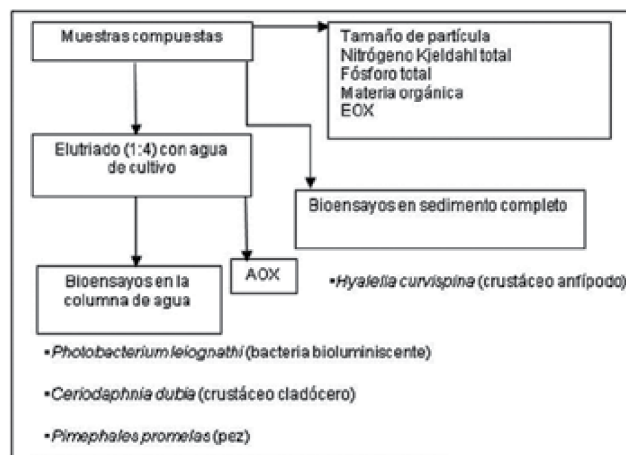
Muestras compuestas

Tamaño de partícula
Nitrógeno Kjeldahl total
Fósforo total
Materia orgánica
EOX

Elutriado (1:4) con agua de cultivo

Bioensayos en sedimento completo

Bioensayos en la columna de agua

AOX

•Hyalella curvispina (crustáceo antípodo)

•Photobacterium leiognathi (bacteria bioluminiscente)

•Ceriodaphnia dubia (crustáceo cladócero)

•Pimephales promelas (pez)